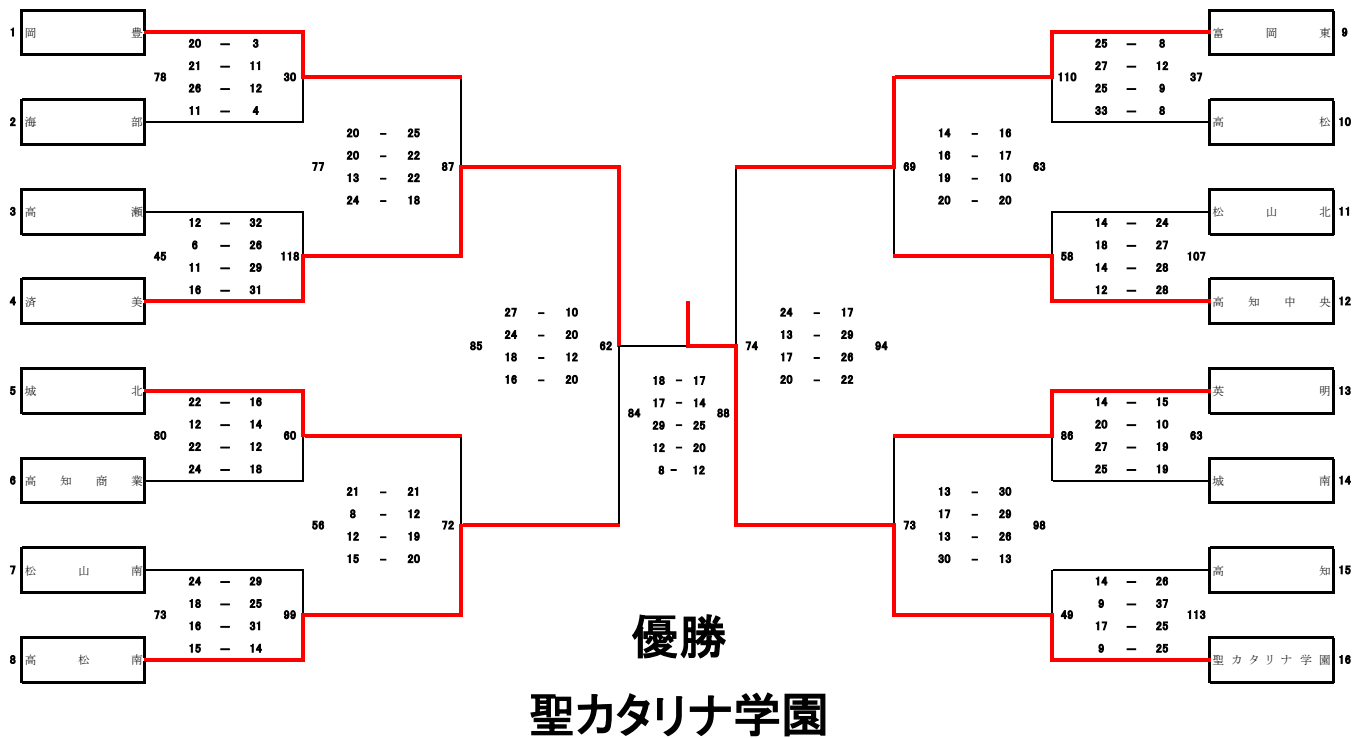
1 岡豊
2 海部
3 高瀬
4 済美
5 城北
6 高知商業
7 松山南
8 高松南

78 30
20 － 3
21 － 11
26 － 12
11 － 4

45 118
12 － 32
6 － 26
11 － 29
16 － 31

80 60
22 － 16
12 － 14
22 － 12
24 － 18

73 99
24 － 29
18 － 25
16 － 31
15 － 14

77 87
20 － 25
20 － 22
13 － 22
24 － 18

56 72
21 － 21
8 － 12
12 － 19
15 － 20

85 62
27 － 10
24 － 20
18 － 12
16 － 20

84 88
18 － 17
17 － 14
29 － 25
12 － 20
8 － 12

74 94
24 － 17
13 － 29
17 － 26
20 － 22

69 63
14 － 16
16 － 17
19 － 10
20 － 20

73 98
13 － 30
17 － 29
13 － 26
30 － 13

110 37
25 － 8
27 － 12
25 － 9
33 － 8

58 107
14 － 24
18 － 27
14 － 28
12 － 28

86 63
14 － 15
20 － 10
27 － 19
25 － 19

49 113
14 － 26
9 － 37
17 － 25
9 － 25

富岡東 9
高松 10
松山北 11
高知中央 12
英明 13
城南 14
高知 15
聖カタリナ学園 16

優勝
聖カタリナ学園